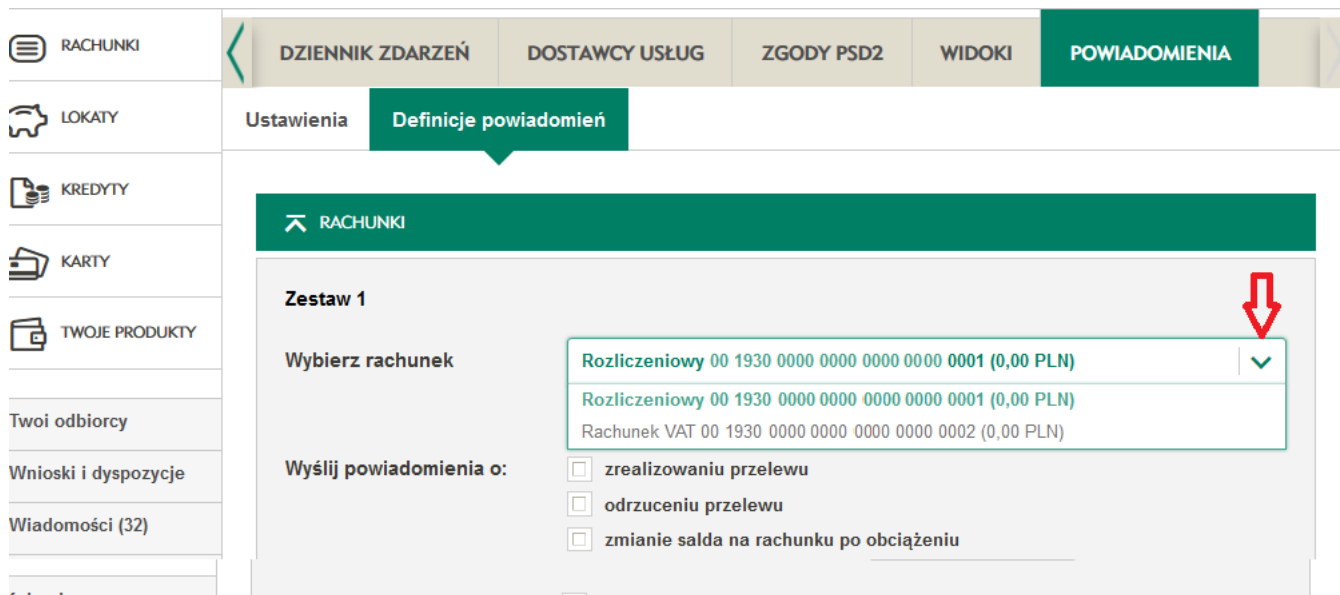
RACHUNKI

LOKATY

KREDYTY

KARTY

TWOJE PRODUKTY

Twoi odbiorcy

Wnioski i dyspozycje

Wiadomości (32)

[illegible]

DZIENNIK ZDARZEŃ | DOSTAWCY USŁUG | ZGODY PSD2 | WIDOKI | POWIADOMIENIA

Ustawienia | Definicje powiadomień

RACHUNKI

Zestaw 1

Wybierz rachunek

Rozliczeniowy 00 1930 0000 0000 0000 0000 0001 (0,00 PLN)

Rozliczeniowy 00 1930 0000 0000 0000 0000 0001 (0,00 PLN)

Rachunek VAT 00 1930 0000 0000 0000 0000 0002 (0,00 PLN)

Wyślij powiadomienia o:

zrealizowaniu przelewu

odrzuceniu przelewu

zmianie salda na rachunku po obciążeniu